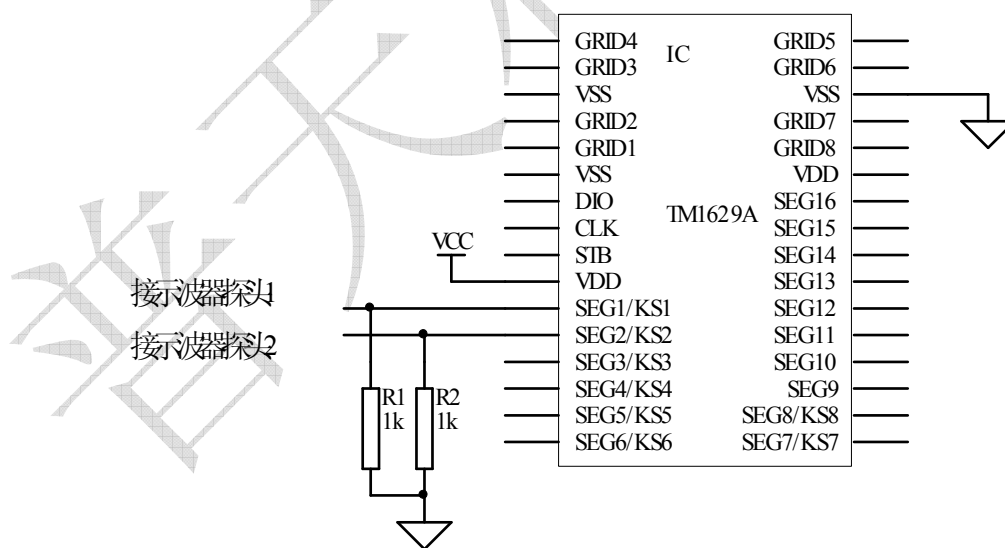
IC

TM1629A

GRID4
GRID3
VSS
GRID2
GRID1
VSS
DIO
CLK
STB
VDD
SEG1/KS1
SEG2/KS2
SEG3/KS3
SEG4/KS4
SEG5/KS5
SEG6/KS6

GRID5
GRID6
VSS
GRID7
GRID8
VDD
SEG16
SEG15
SEG14
SEG13
SEG12
SEG11
SEG10
SEG9
SEG8/KS8
SEG7/KS7

VCC

接示波器探头1
接示波器探头2

R1
1k
R2
1k